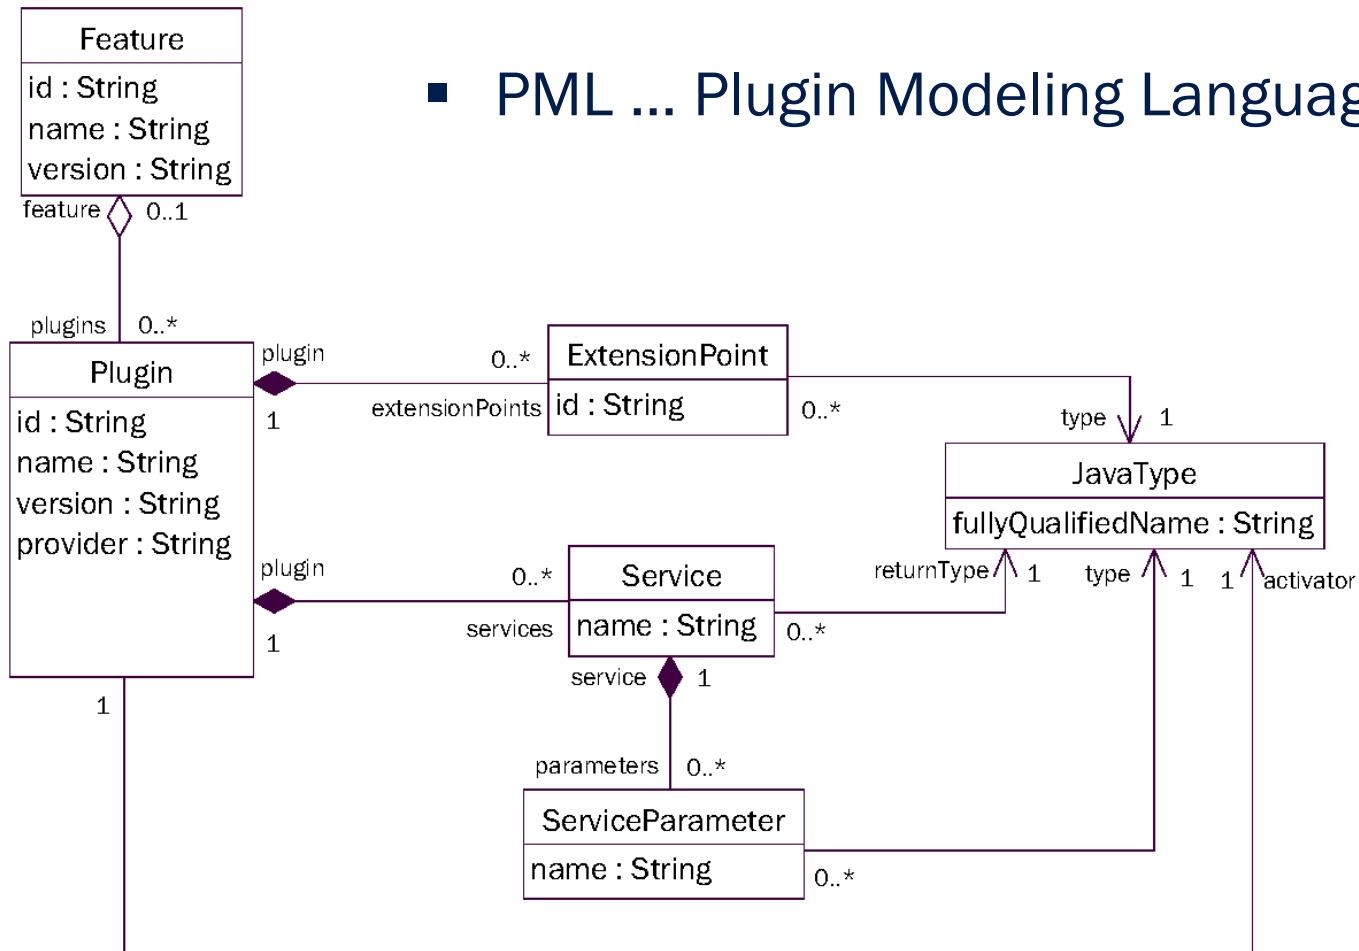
Feature
id : String
name : String
version : String

PML … Plugin Modeling Languag

feature 0..1
plugins 0..*

Plugin
id : String
name : String
version : String
provider : String

plugin
1
0..*
extensionPoints

ExtensionPoint
id : String
0..*
type 1

JavaType
fullyQualifiedName : String

plugin
1
0..*
services

Service
name : String
0..*
returnType 1
type 1
1 activator

service 1
parameters 0..*

ServiceParameter
name : String
0..*

1